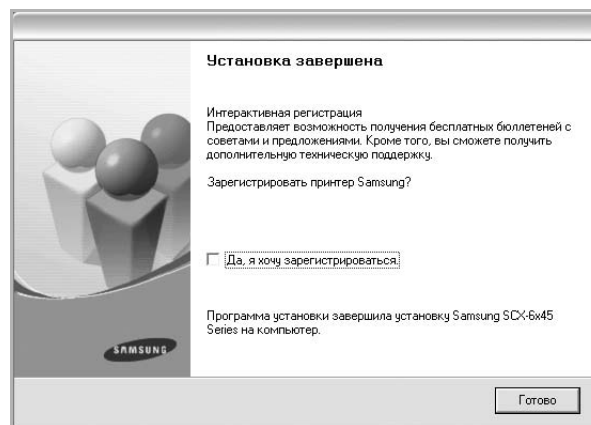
Установка завершена

Интерактивная регистрация
Предоставляет возможность получения бесплатных бюллетеней с советами и предложениями. Кроме того, вы сможете получить дополнительную техническую поддержку.

Зарегистрировать принтер Samsung?

Да, я хочу зарегистрироваться.

Программа установки завершила установку Samsung SCX-6x45 Series на компьютер.

SAMSUNG

Готово